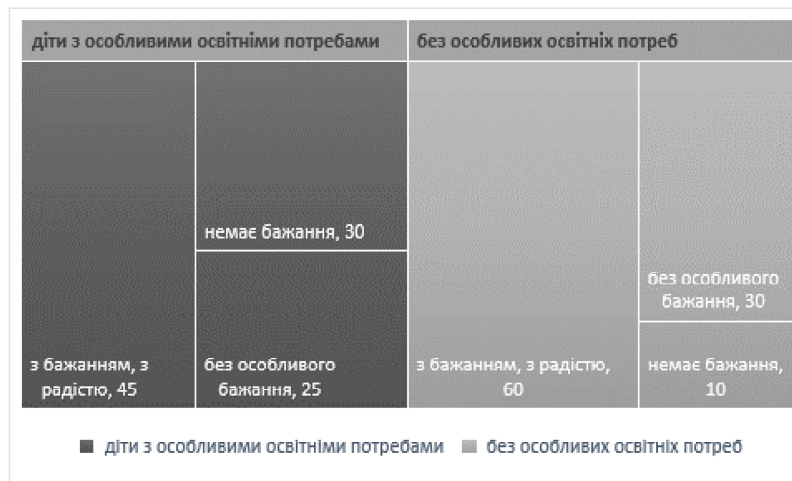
діти з особливими освітніми потребами

з бажанням, з радістю, 45

немає бажання, 30

без особливого бажання, 25

без особливих освітніх потреб

з бажанням, з радістю, 60

без особливого бажання, 30

немає бажання, 10

■ діти з особливими освітніми потребами ■ без особливих освітніх потреб